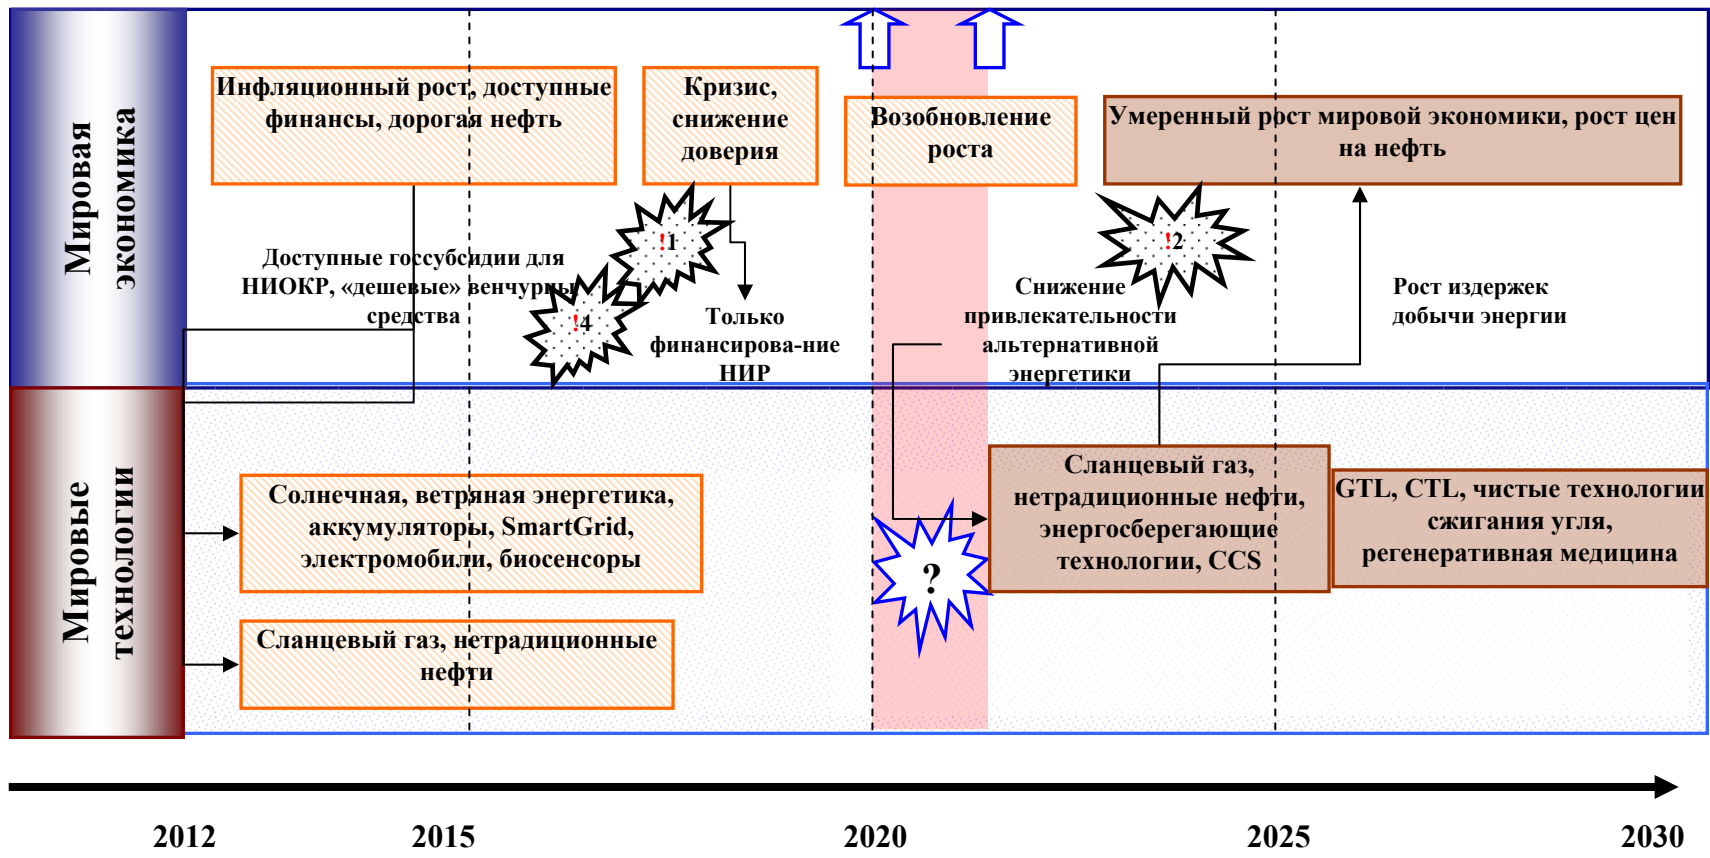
Мировая экономика

Инфляционный рост, доступные финансы, дорогая нефть

Кризис, снижение доверия

Возобновление роста

Умеренный рост мировой экономики, рост цен на нефть

!1

!2

!4

Доступные госсубсидии для НИОКР, «дешевые» венчурные средства

Только финансирова-ние НИР

Снижение привлекательности альтернативной энергетики

Рост издержек добычи энергии

Мировые технологии

Солнечная, ветряная энергетика, аккумуляторы, SmartGrid, электромобили, биосенсоры

Сланцевый газ, нетрадиционные нефти

?

Сланцевый газ, нетрадиционные нефти, энергосберегающие технологии, CCS

GTL, CTL, чистые технологии сжигания угля, регенеративная медицина

2012

2015

2020

2025

2030